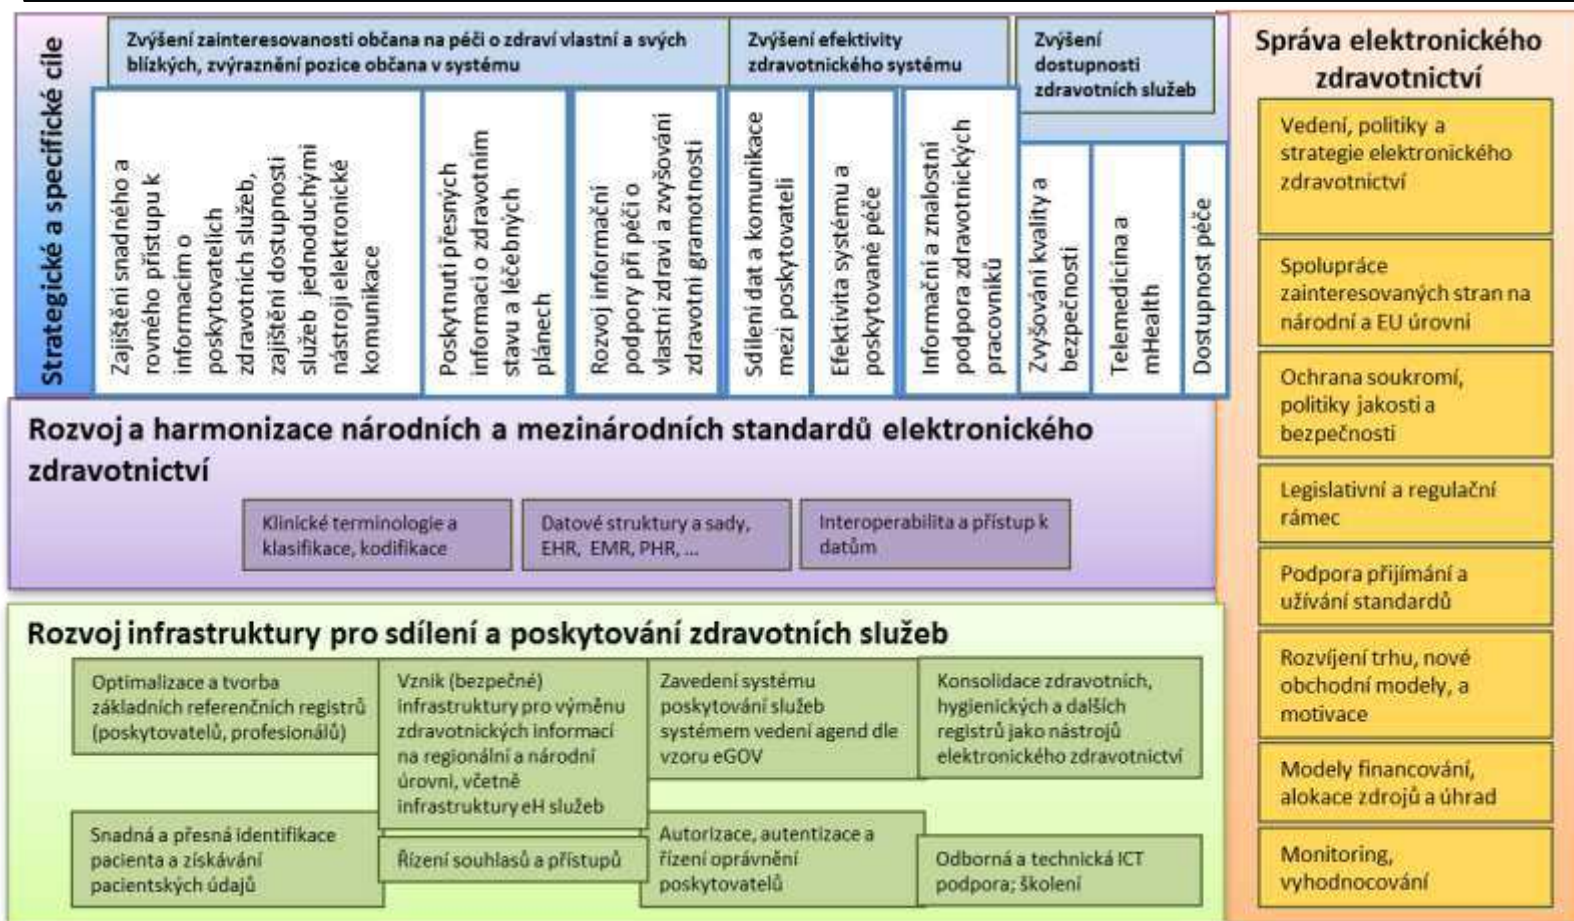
Strategické a specifické cíle

Zvýšení zainteresovanosti občana na péči o zdraví vlastní a svých blízkých, zvýraznění pozice občana v systému

Zvýšení efektivity zdravotnického systému

Zvýšení dostupnosti zdravotních služeb

Zajištění snadného a rovného přístupu k informacím o poskytovatelích zdravotních služeb, zajištění dostupnosti služeb jednoduchými nástroji elektronické komunikace

Poskytnutí přesných informací o zdravotním stavu a léčebných plánech

Rozvoj informační podpory při péči o vlastní zdraví a zvyšování zdravotní gramotnosti

Sdílení dat a komunikace mezi poskytovateli

Efektivita systému a poskytované péče

Informační a znalostní podpora zdravotnických pracovníků

Zvyšování kvality a bezpečnosti

Telemedicína a mHealth

Dostupnost péče

Správa elektronického zdravotnictví

Vedení, politiky a strategie elektronického zdravotnictví

Spolupráce zainteresovaných stran na národní a EU úrovni

Ochrana soukromí, politiky jakosti a bezpečnosti

Legislativní a regulační rámec

Podpora přijímání a užívání standardů

Rozvíjení trhu, nové obchodní modely, a motivace

Modely financování, alokace zdrojů a úhrad

Monitoring, vyhodnocování

Rozvoj a harmonizace národních a mezinárodních standardů elektronického zdravotnictví

Klinické terminologie a klasifikace, kodifikace

Datové struktury a sady, EHR, EMR, PHR, ...

Interoperabilita a přístup k datům

Rozvoj infrastruktury pro sdílení a poskytování zdravotních služeb

Optimalizace a tvorba základních referenčních registrů (poskytovatelů, profesionálů)

Vznik (bezpečné) infrastruktury pro výměnu zdravotnických informací na regionální a národní úrovni, včetně infrastruktury eH služeb

Zavedení systému poskytování služeb systémem vedení agend dle vzoru eGOV

Konsolidace zdravotních, hygienických a dalších registrů jako nástrojů elektronického zdravotnictví

Snadná a přesná identifikace pacienta a získávání pacientských údajů

Řízení souhlasů a přístupů

Autorizace, autentizace a řízení oprávnění poskytovatelů

Odborná a technická ICT podpora; školení